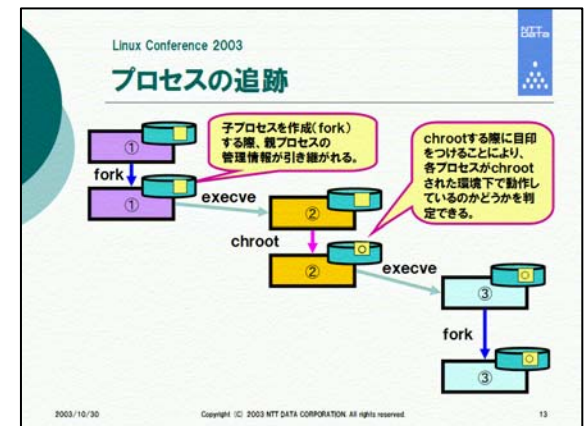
Linux Conference 2003

NTT DATA

プロセスの追跡

子プロセスを作成（fork）する際、親プロセスの管理情報が引き継がれる。

chrootする際に目印をつけることにより、各プロセスがchrootされた環境下で動作しているのかどうかを判定できる。

①

fork

①

execve

②

chroot

②

execve

③

fork

③

2003/10/30

Copyright (C) 2003 NTT DATA CORPORATION. All rights reserved.

13